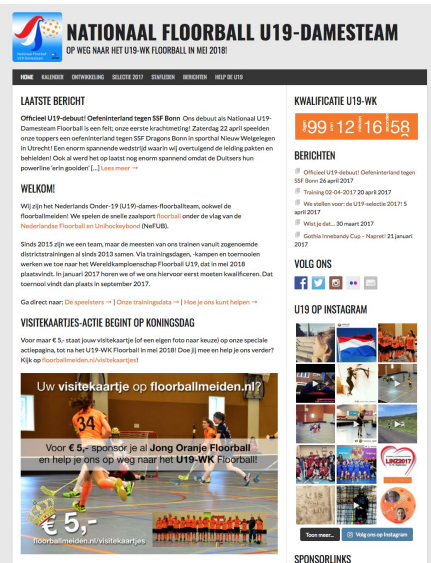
NATIONAAL FLOORBALL U19-DAMESTEAM
OP WEG NAAR HET U19-WK FLOORBALL IN MEI 2018!

HOME KALENDER ONTWIKKELING SELECTIE 2017 STAFLEDEN BERICHTEN HELP DE U19

LAATSTE BERICHT

Officieel U19-debuut! Oefeninterland tegen SSF Bonn Ons debuut als Nationaal U19-Damesteam Floorball is een feit; onze eerste krachtmeting! Zaterdag 22 april speelden onze toppers een oefeninterland tegen SSF Dragons Bonn in sporthal Nieuw Welgelegen in Utrecht! Een enorm spannende wedstrijd waarin wij overtuigend de leiding pakten en behielden! Ook al werd het op laatst nog enorm spannend omdat de Duitsers hun powerline 'erin gooiden' [...] Lees meer →

WELKOM!

Wij zijn het Nederlands Onder-19 (U19)-dames-floorballteam, ookwel de floorballmeiden! We spelen de snelle zaalsport floorball onder de vlag van de Nederlandse Floorball en Unihockeybond (NeFUB).

Sinds 2015 zijn we een team, maar de meesten van ons trainen vanuit zogenoemde districtstrainingen al sinds 2013 samen. Via trainingsdagen, -kampen en toernooien werken we toe naar het Wereldkampioenschap Floorball U19, dat in mei 2018 plaatsvindt. In januari 2017 horen we of we ons hiervoor eerst moeten kwalificeren. Dat toernooi vindt dan plaats in september 2017.

Ga direct naar: De spelesters → | Onze trainingsdata → | Hoe je ons kunt helpen →

VISITEKAARTJES-ACTIE BEGINT OP KONINGSDAG

Voor maar € 5,- staat jouw visitekaartje (of een eigen foto naar keuze) op onze speciale actiepagina, tot na het U19-WK Floorball in mei 2018! Doe jij mee en help je ons verder? Kijk op floorballmeiden.nl/visitekaartjes!

Uw visitekaartje op floorballmeiden.nl?

Voor € 5,- sponsor je al Jong Oranje Floorball en help je ons op weg naar het U19-WK Floorball!

€ 5,-
floorballmeiden.nl/visitekaartjes

KWALIFICATIE U19-WK

99 12 16 58

BERICHTEN

Officieel U19-debuut! Oefeninterland tegen SSF Bonn 26 april 2017
Training 02-04-2017 20 april 2017
We stellen voor: de U19-selectie 2017! 5 april 2017
Wist je dat... 30 maart 2017
Gothia Innebandy Cup – Naprat! 21 januari 2017

VOLG ONS

U19 OP INSTAGRAM

Toon meer... Volg ons op Instagram

SPONSORLINKS